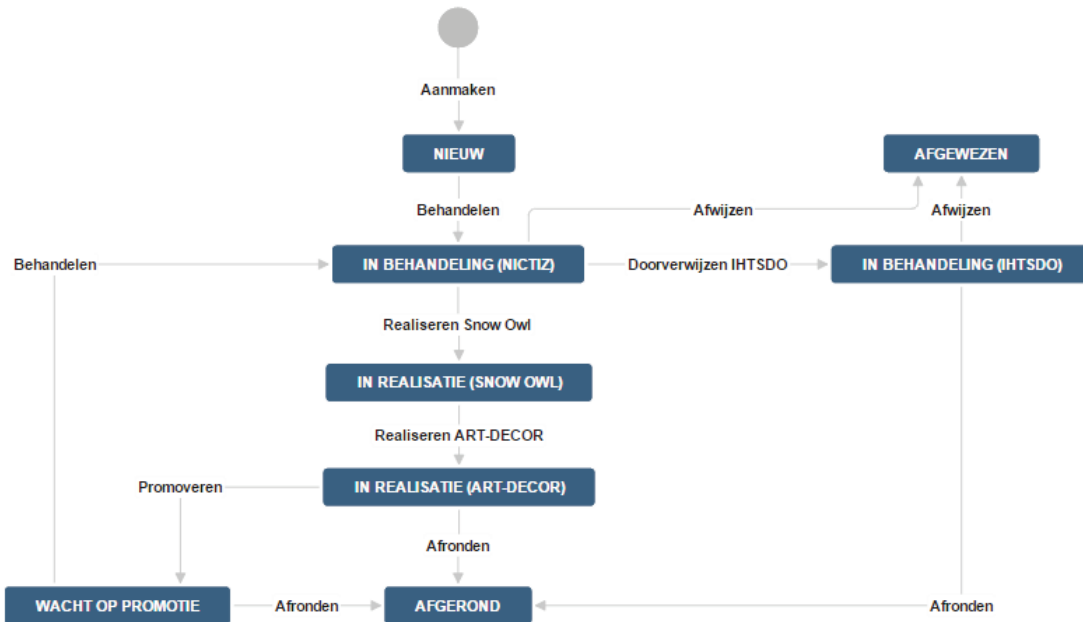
Aanmaken

NIEUW

AFGEWEZEN

Behandelen

Afwijzen

Afwijzen

Behandelen

IN BEHANDELING (NICTIZ)

Doorverwijzen IHTSDO

IN BEHANDELING (IHTSDO)

Realiseren Snow Owl

IN REALISATIE (SNOW OWL)

Realiseren ART-DECOR

Promoveren

IN REALISATIE (ART-DECOR)

Afronden

WACHT OP PROMOTIE

Afronden

AFGEROND

Afronden